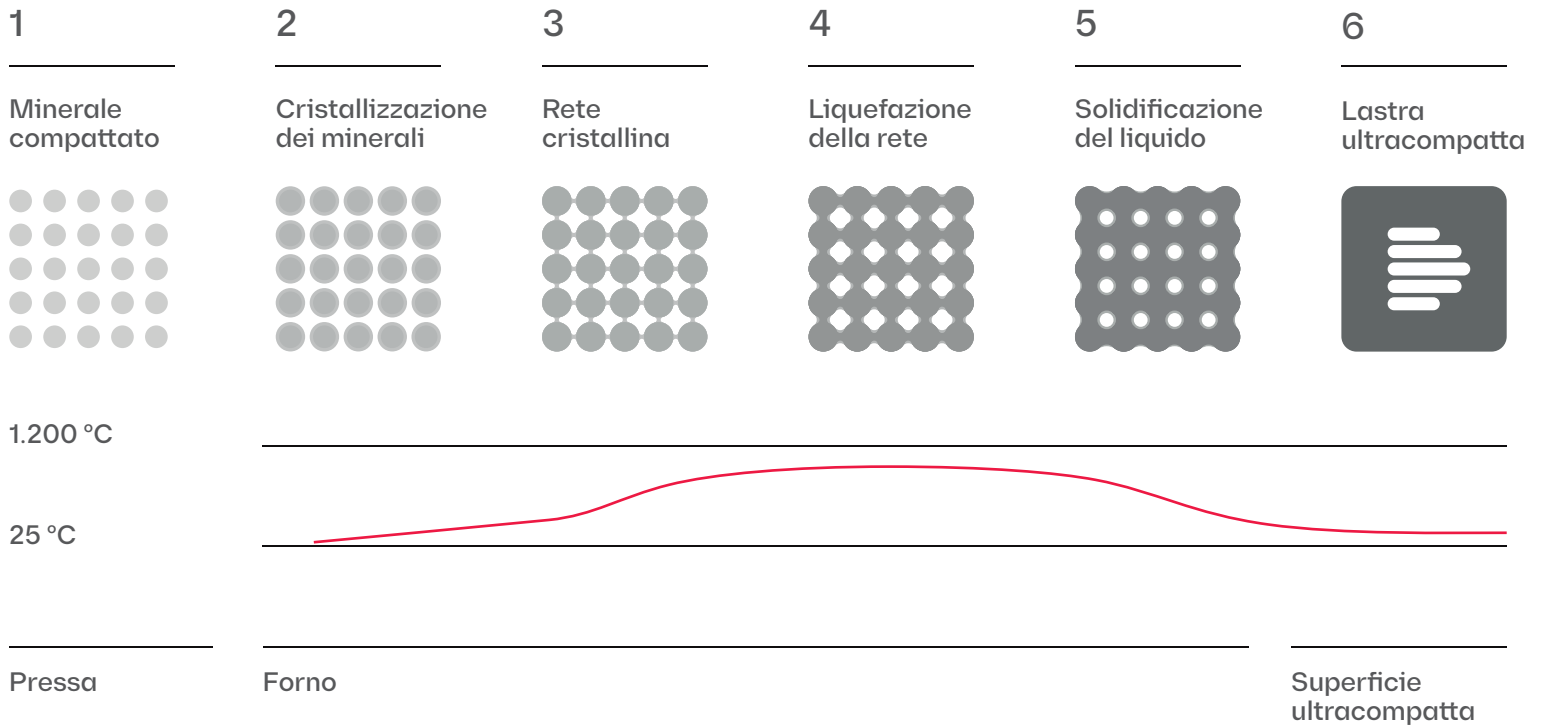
1

Minerale compattato

2

Cristallizzazione dei minerali

3

Rete cristallina

4

Liquefazione della rete

5

Solidificazione del liquido

6

Lastra ultracompatta

1.200 °C

25 °C

Pressa

Forno

Superficie ultracompatta